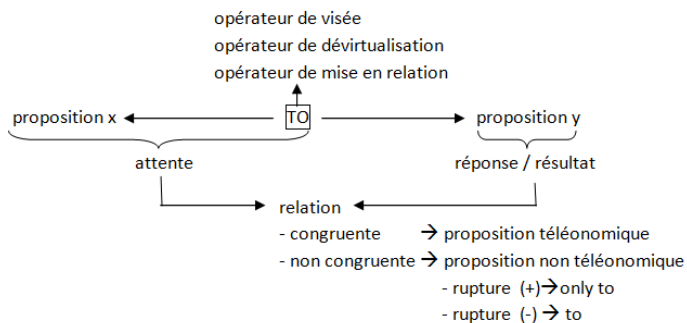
opérateur de visée
opérateur de dévirtualisation
opérateur de mise en relation

proposition x TO proposition y

attente réponse / résultat

relation
- congruente → proposition téléonomique
- non congruente → proposition non téléonomique
- rupture (+) → only to
- rupture (-) → to